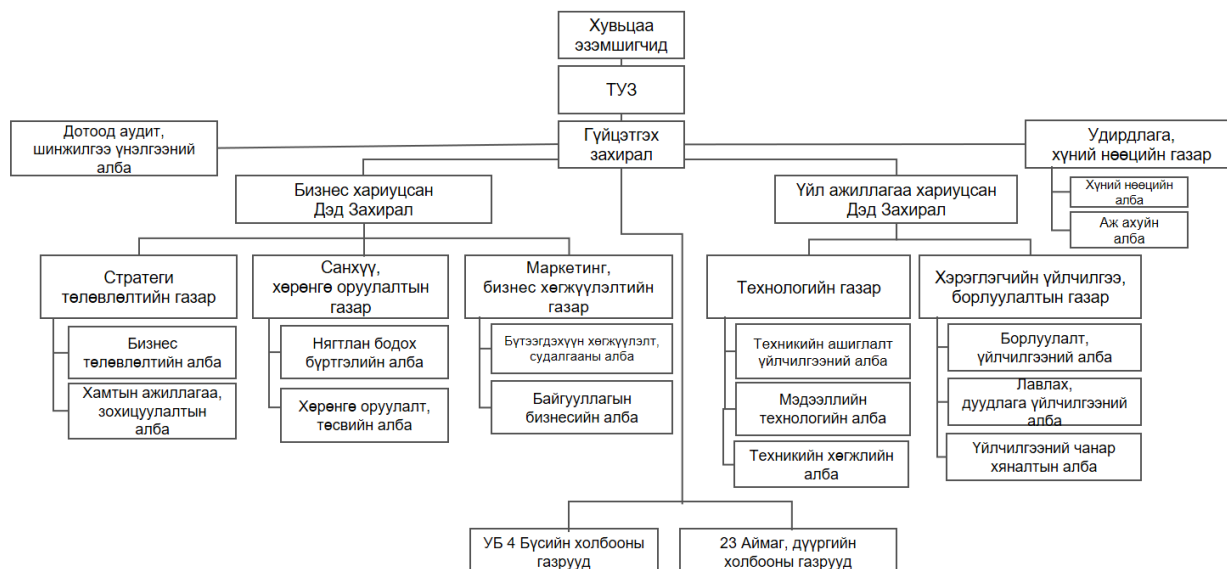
Хувьцаа эзэмшигчид

ТУЗ

Дотоод аудит, шинжилгээ үнэлгээний алба

Гүйцэтгэх захирал

Удирдлага, хүний нөөцийн газар

Хүний нөөцийн алба

Аж ахуйн алба

Бизнес хариуцсан Дэд Захирал

Үйл ажиллагаа хариуцсан Дэд Захирал

Стратеги төлөвлөлтийн газар

Бизнес төлөвлөлтийн алба

Хамтын ажиллагаа, зохицуулалтын алба

Санхүү, хөрөнгө оруулалтын газар

Нягтлан бодох бүртгэлийн алба

Хөрөнгө оруулалт, төсвийн алба

Маркетинг, бизнес хөгжүүлэлтийн газар

Бүтээгдэхүүн хөгжүүлэлт, судалгааны алба

Байгууллагын бизнесийн алба

Технологийн газар

Техникийн ашиглалт үйлчилгээний алба

Мэдээллийн технологийн алба

Техникийн хөгжлийн алба

Хэрэглэгчийн үйлчилгээ, борлуулалтын газар

Борлуулалт, үйлчилгээний алба

Лавлах, дуудлага үйлчилгээний алба

Үйлчилгээний чанар хяналтын алба

УБ 4 Бүсийн холбооны газрууд

23 Аймаг, дүүргийн холбооны газрууд